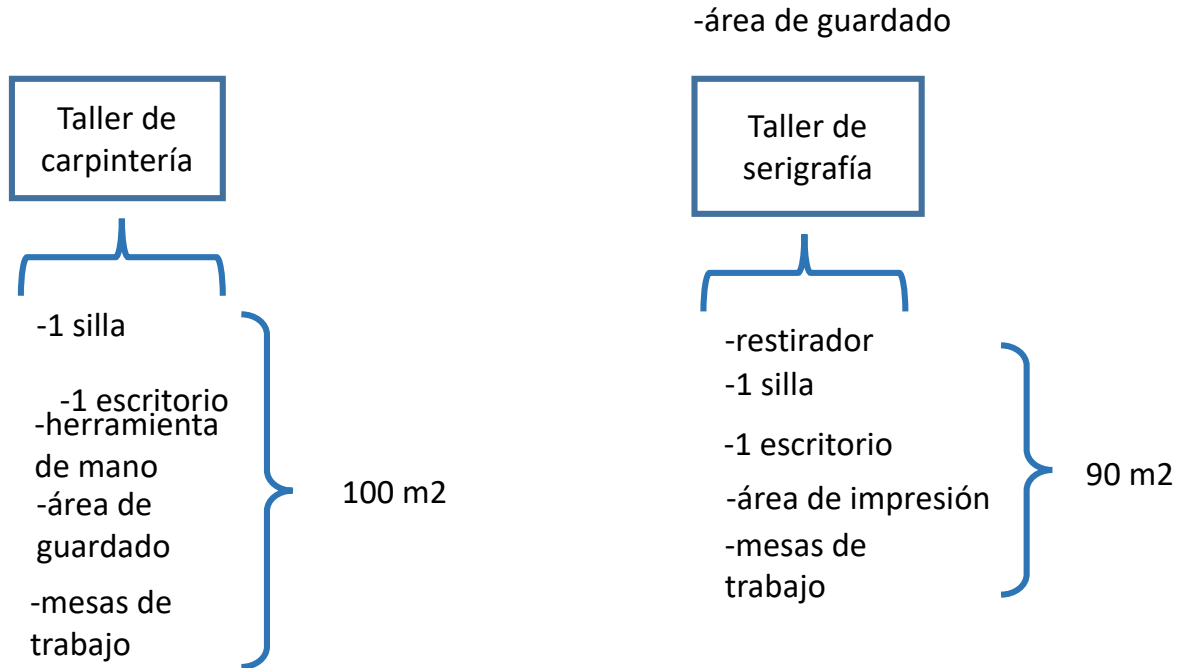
-área de guardado

Taller de carpintería

-1 silla

-1 escritorio

-herramienta de mano

-área de guardado

-mesas de trabajo

100 m2

Taller de serigrafía

-restirador

-1 silla

-1 escritorio

-área de impresión

-mesas de trabajo

90 m2